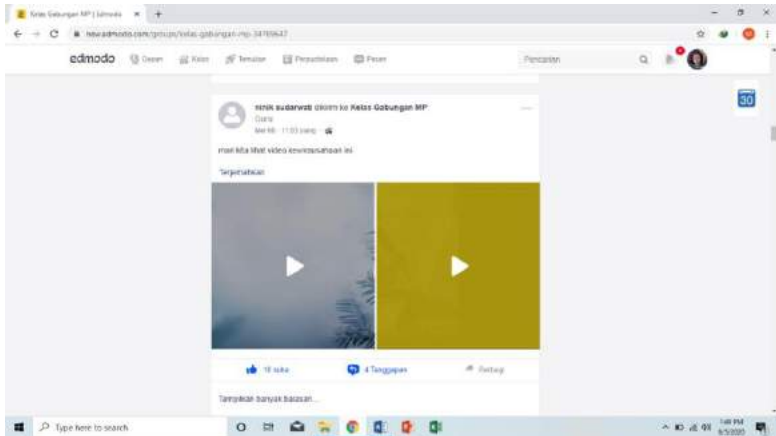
Kelas Gabungan MP | Edmodo

new.edmodo.com/groups/kelas-gabungan-mp-34789647

edmodo Depan Kelas Temuan Perpustakaan Pesan

Pencarian

30

NINIK sudarwati dikirim ke Kelas Gabungan MP
Guru
Mei 06 · 11:03 pagi

mari kita lihat video kewirausahaan ini

Terjemahkan

18 suka 4 Tanggapan Bantuan

Tampilkan banyak balasan...

Type here to search

1:48 PM
6/5/2020